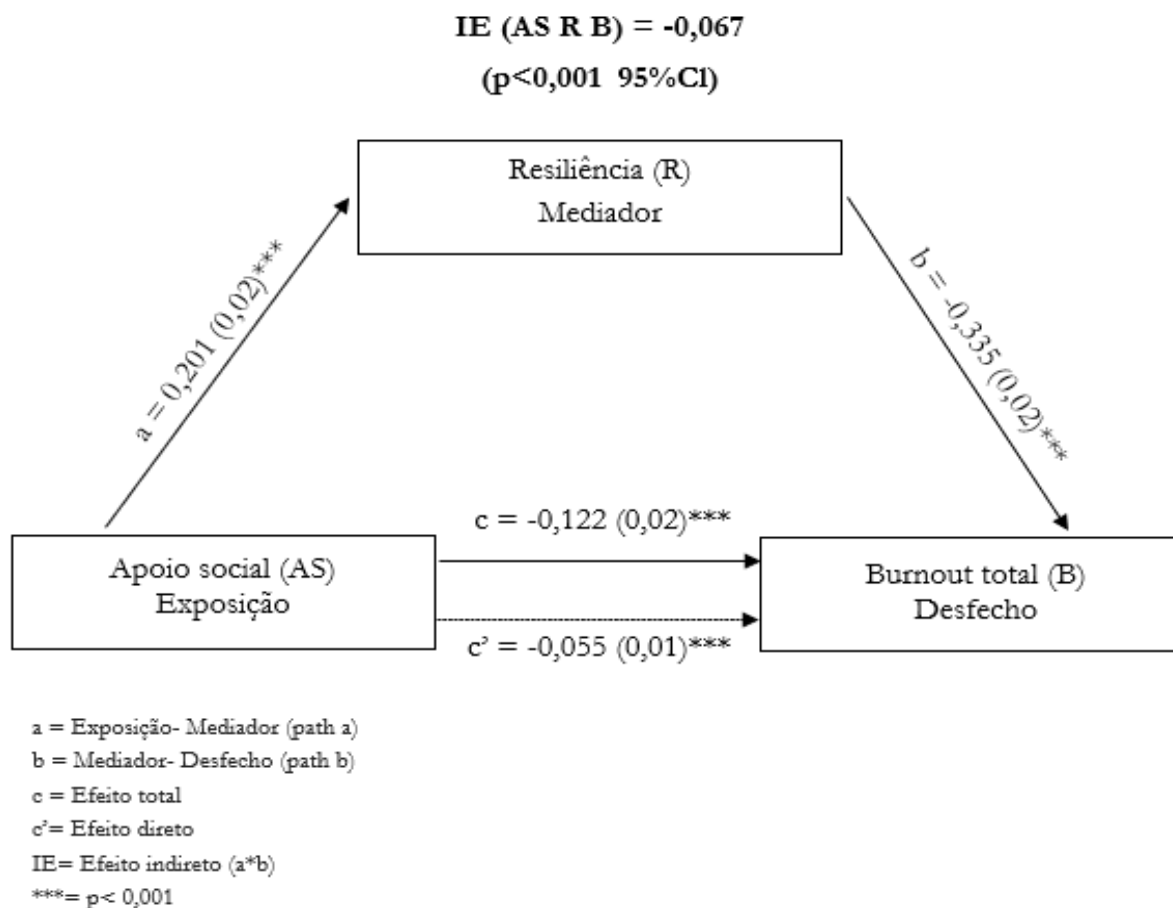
IE (AS R B) = -0,067

(p<0,001 95%Cl)

Resiliência (R)
Mediador

a = 0,201 (0,02)***

b = -0,335 (0,02)***

c = -0,122 (0,02)***

Apoio social (AS)
Exposição

Burnout total (B)
Desfecho

c' = -0,055 (0,01)***

a = Exposição- Mediador (path a)
b = Mediador- Desfecho (path b)
c = Efeito total
c'= Efeito direto
IE= Efeito indireto (a*b)
***= p< 0,001